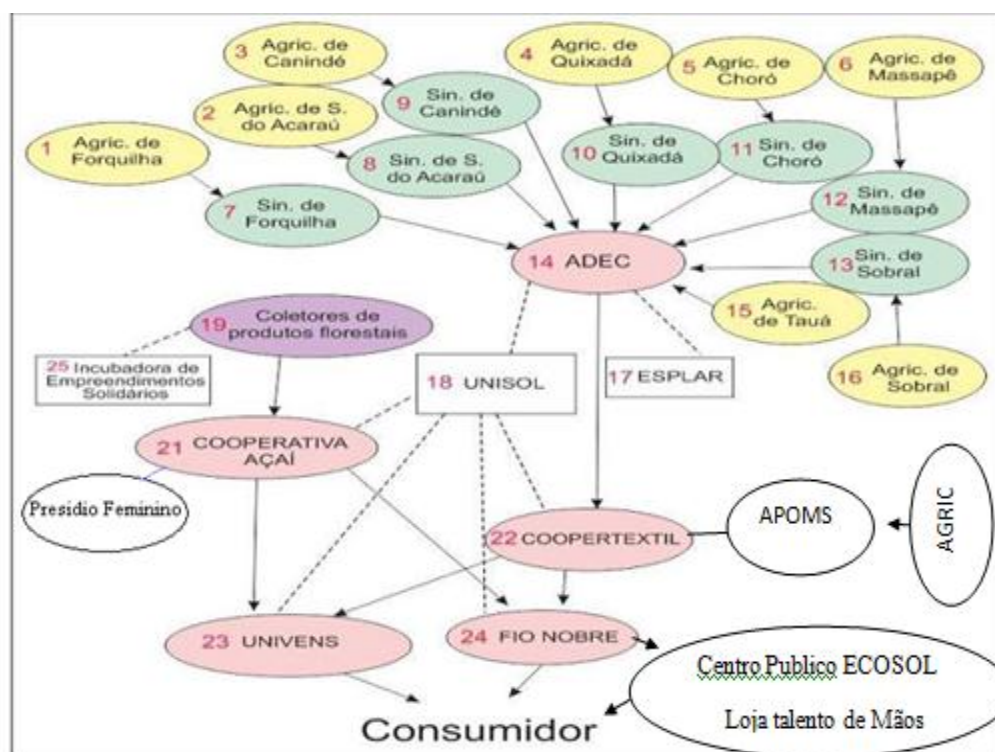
3 Agric. de Canindé

4 Agric. de Quixadá

5 Agric. de Choró

6 Agric. de Massapê

2 Agric. de S. do Acaraú

9 Sin. de Canindé

1 Agric. de Forquilha

8 Sin. de S. do Acaraú

10 Sin. de Quixadá

11 Sin. de Choró

12 Sin. de Massapê

7 Sin. de Forquilha

14 ADEC

13 Sin. de Sobral

19 Coletores de produtos florestais

15 Agric. de Tauá

25 Incubadora de Empreendimentos Solidários

18 UNISOL

17 ESPLAR

16 Agric. de Sobral

21 COOPERATIVA AÇAÍ

Presidio Feminino

APOMS

AGRIC

22 COOPERTEXTIL

23 UNIVENS

24 FIO NOBRE

Centro Publico ECOSOL

Loja talento de Mãos

Consumidor